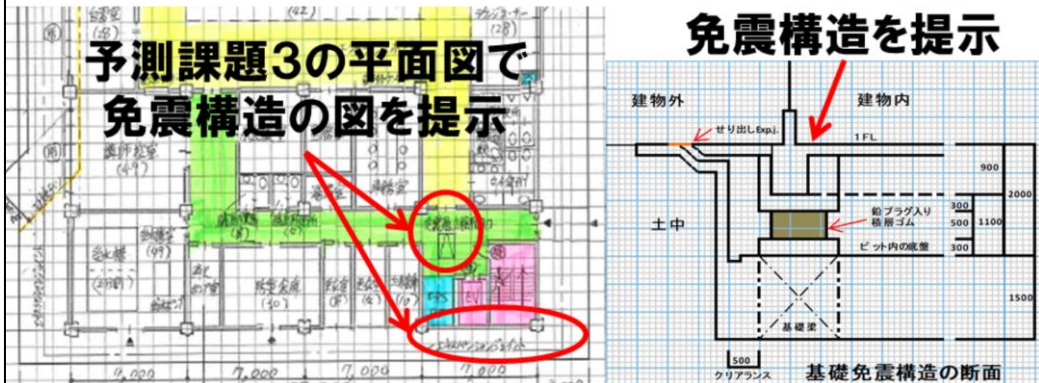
予測課題3の平面図で
免震構造の図を提示

免震構造を提示

建物外
建物内
せり出しExp.j.
1FL
900
2000
土中
300
鉛プラグ入り積層ゴム
500
1100
ピット内の底盤
300
1500
基礎梁
500
クリアランス
基礎免震構造の断面

7,000
7,000
7,000